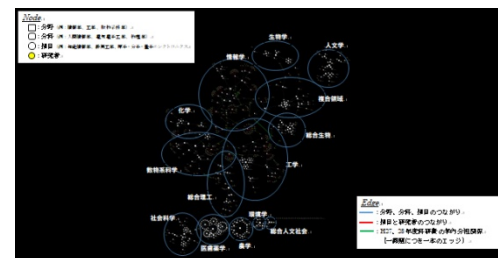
Node
□：分野（例：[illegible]、工学、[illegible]）
□：分科（例：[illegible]）
○：細目（例：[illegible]）
●：研究者

生物学
人文学
情報学
複合領域
化学
総合生物
工学
数物系科学
総合理工
社会科学
環境学
医歯薬学
農学
総合人文社会

Edge
：分野、分科、細目のつながり
：細目と研究者のつながり
：H27、28年度科研費の学内分担関係
（一課題につき一本のエッジ）